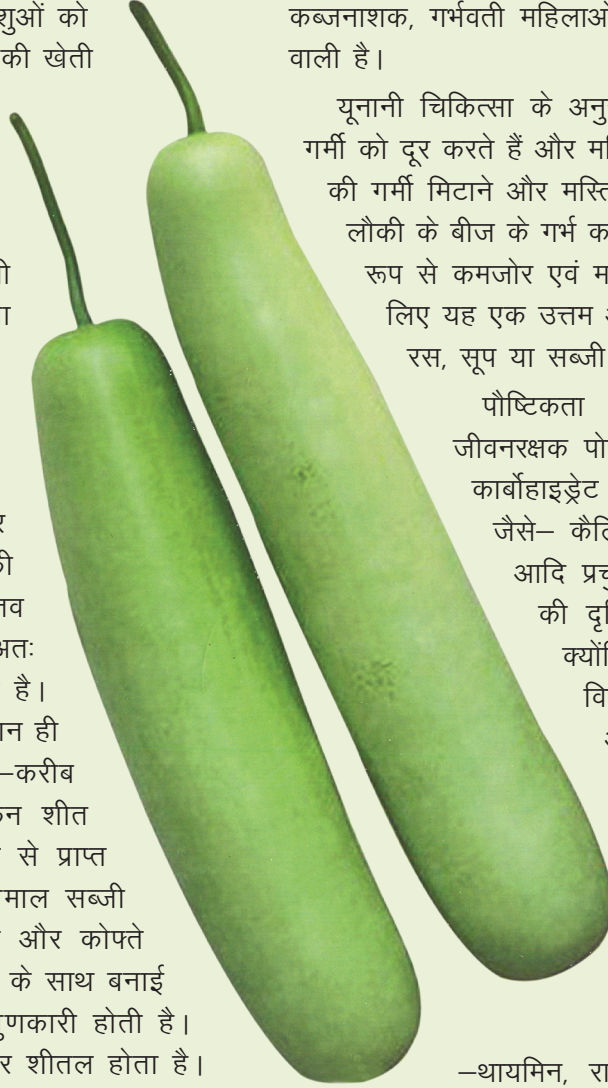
शुओं को
की खेती

ी
ा

र
ी
नव
अतः
है।
ान ही
–करीब
न शीत
से प्राप्त
माल सब्जी
और कोफ्ते
के साथ बनाई
ुणकारी होती है।
र शीतल होता है।

कब्जनाशक, गर्भवती महिलाओं
वाली है।

यूनानी चिकित्सा के अनु
गर्मी को दूर करते हैं और म
की गर्मी मिटाने और मस्ति
लौकी के बीज के गर्भ क
रूप से कमजोर एवं म
लिए यह एक उत्तम
रस, सूप या सब्जी

पौष्टिकता
जीवनरक्षक पो
कार्बोहाइड्रेट
जैसे– कैलि
आदि प्रचु
की दृ
क्यों
वि

–थायमिन, रा